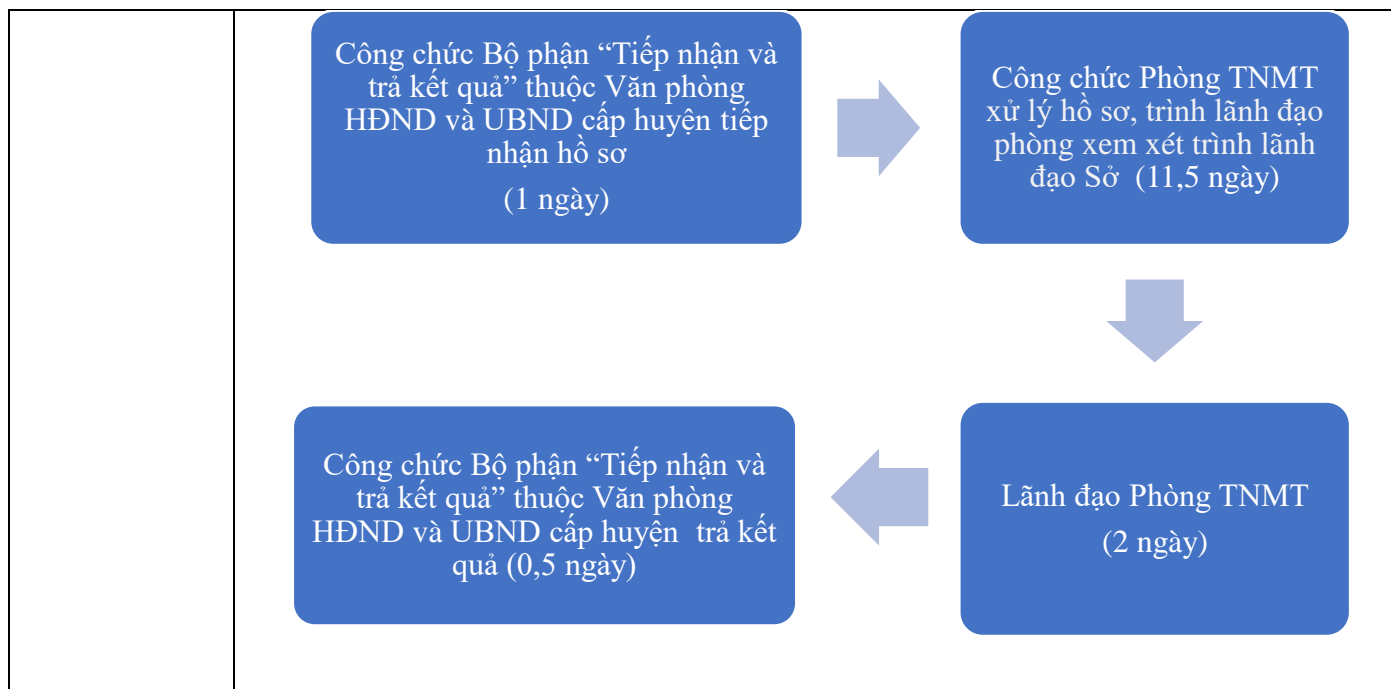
Công chức Bộ phận “Tiếp nhận và trả kết quả” thuộc Văn phòng HĐND và UBND cấp huyện tiếp nhận hồ sơ

(1 ngày)

Công chức Phòng TNMT xử lý hồ sơ, trình lãnh đạo phòng xem xét trình lãnh đạo Sở (11,5 ngày)

Lãnh đạo Phòng TNMT

(2 ngày)

Công chức Bộ phận “Tiếp nhận và trả kết quả” thuộc Văn phòng HĐND và UBND cấp huyện trả kết quả (0,5 ngày)